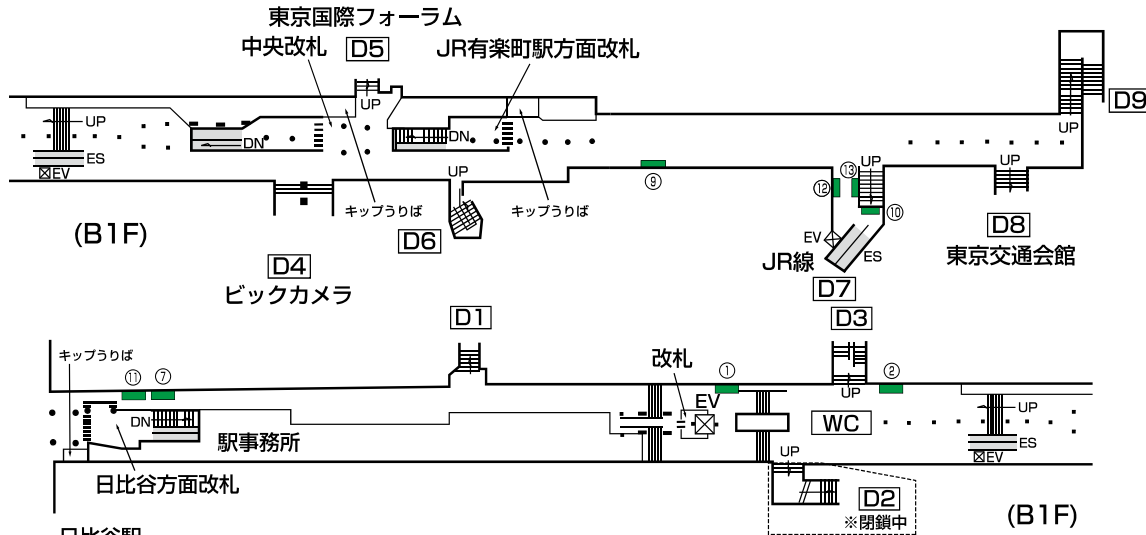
東京国際フォーラム
中央改札
D5
JR有楽町駅方面改札
D9
UP
UP
DN
DN
UP
ES
EV
UP
UP
⑨
⑬
⑫
⑩
キップうりば
キップうりば
(B1F)
D6
EV
ES
D8
東京交通会館
JR線
D4
ビックカメラ
D7
D1
D3
キップうりば
⑪
⑦
改札
①
②
EV
UP
DN
WC
UP
ES
EV
駅事務所
UP
日比谷方面改札
D2
※閉鎖中
(B1F)
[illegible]